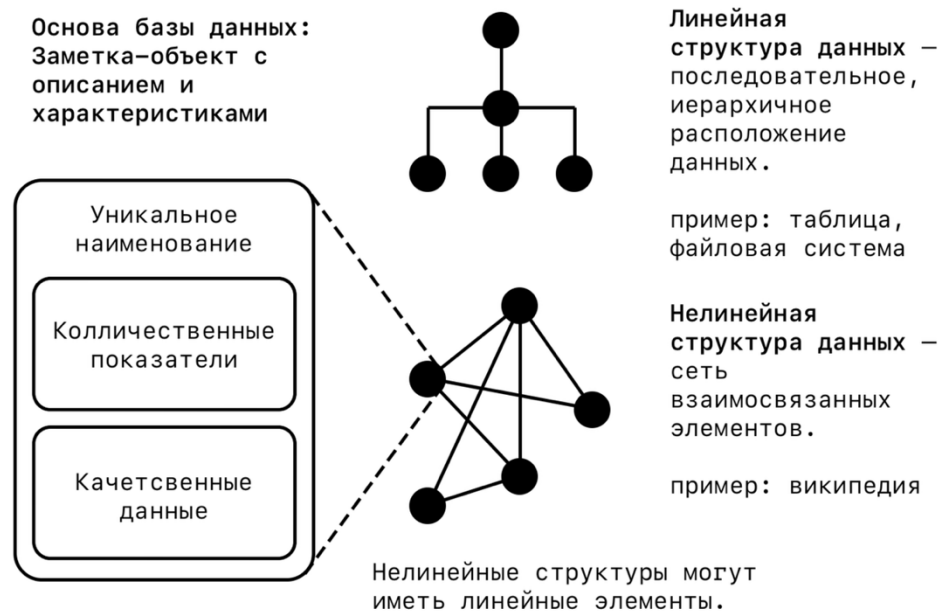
Основа базы данных: Заметка–объект с описанием и характеристиками

Линейная структура данных — последовательное, иерархичное расположение данных.

пример: таблица, файловая система

Уникальное наименование

Колличественные показатели

Качетсвенные данные

Нелинейная структура данных — сеть взаимосвязанных элементов.

пример: википедия

Нелинейные структуры могут иметь линейные элементы.